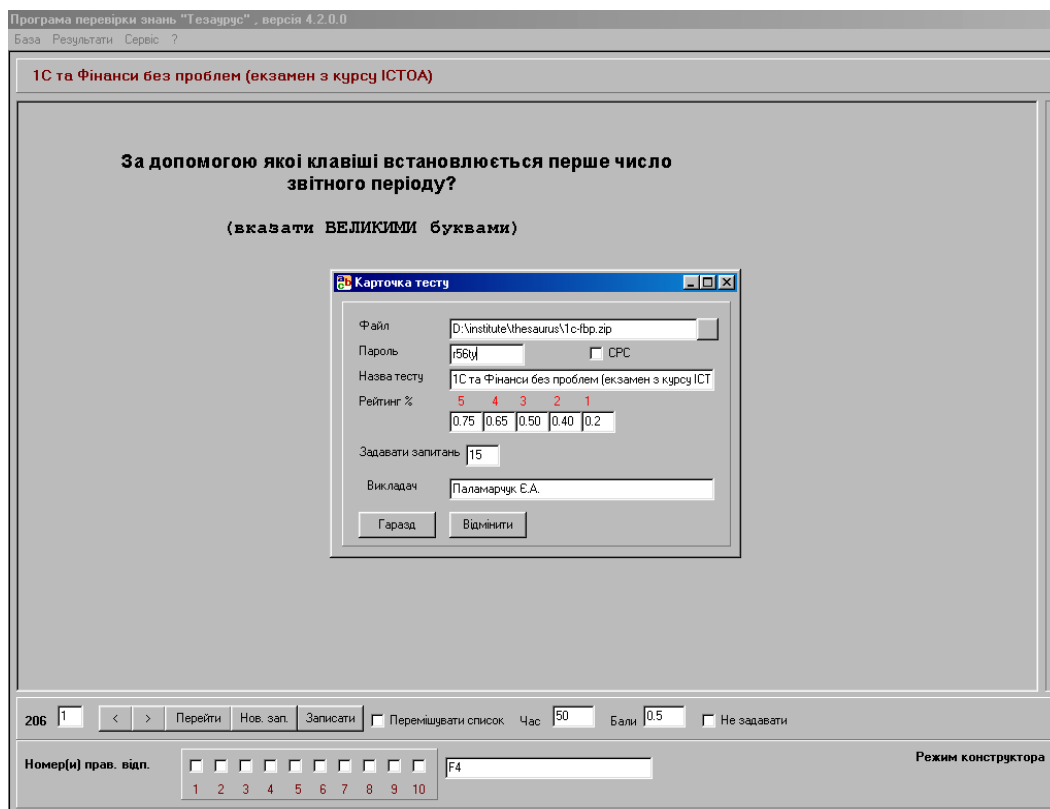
Програма перевірки знань "Тезаурус" , версія 4.2.0.0
База Результати Сервіс ?

1С та Фінанси без проблем (екзамен з курсу ІСТОА)

За допомогою якої клавіші встановлюється перше число звітного періоду?

(вказати ВЕЛИКИМИ буквами)

Карточка тесту

Файл D:\institute\thesaurus\1c-fbp.zip
Пароль r56ty
CPC
Назва тесту 1С та Фінанси без проблем (екзамен з курсу ІСТ
Рейтинг %
5 4 3 2 1
0.75 0.65 0.50 0.40 0.2
Задавати запитань 15
Викладач Паламарчук Є.А.
Гаразд
Відмінити

206 1 < > Перейти Нов. зап. Записати Перемішувати список Час 50 Бали 0.5 Не задавати

Номер(и) прав. відп.
1 2 3 4 5 6 7 8 9 10
F4
Режим конструктора